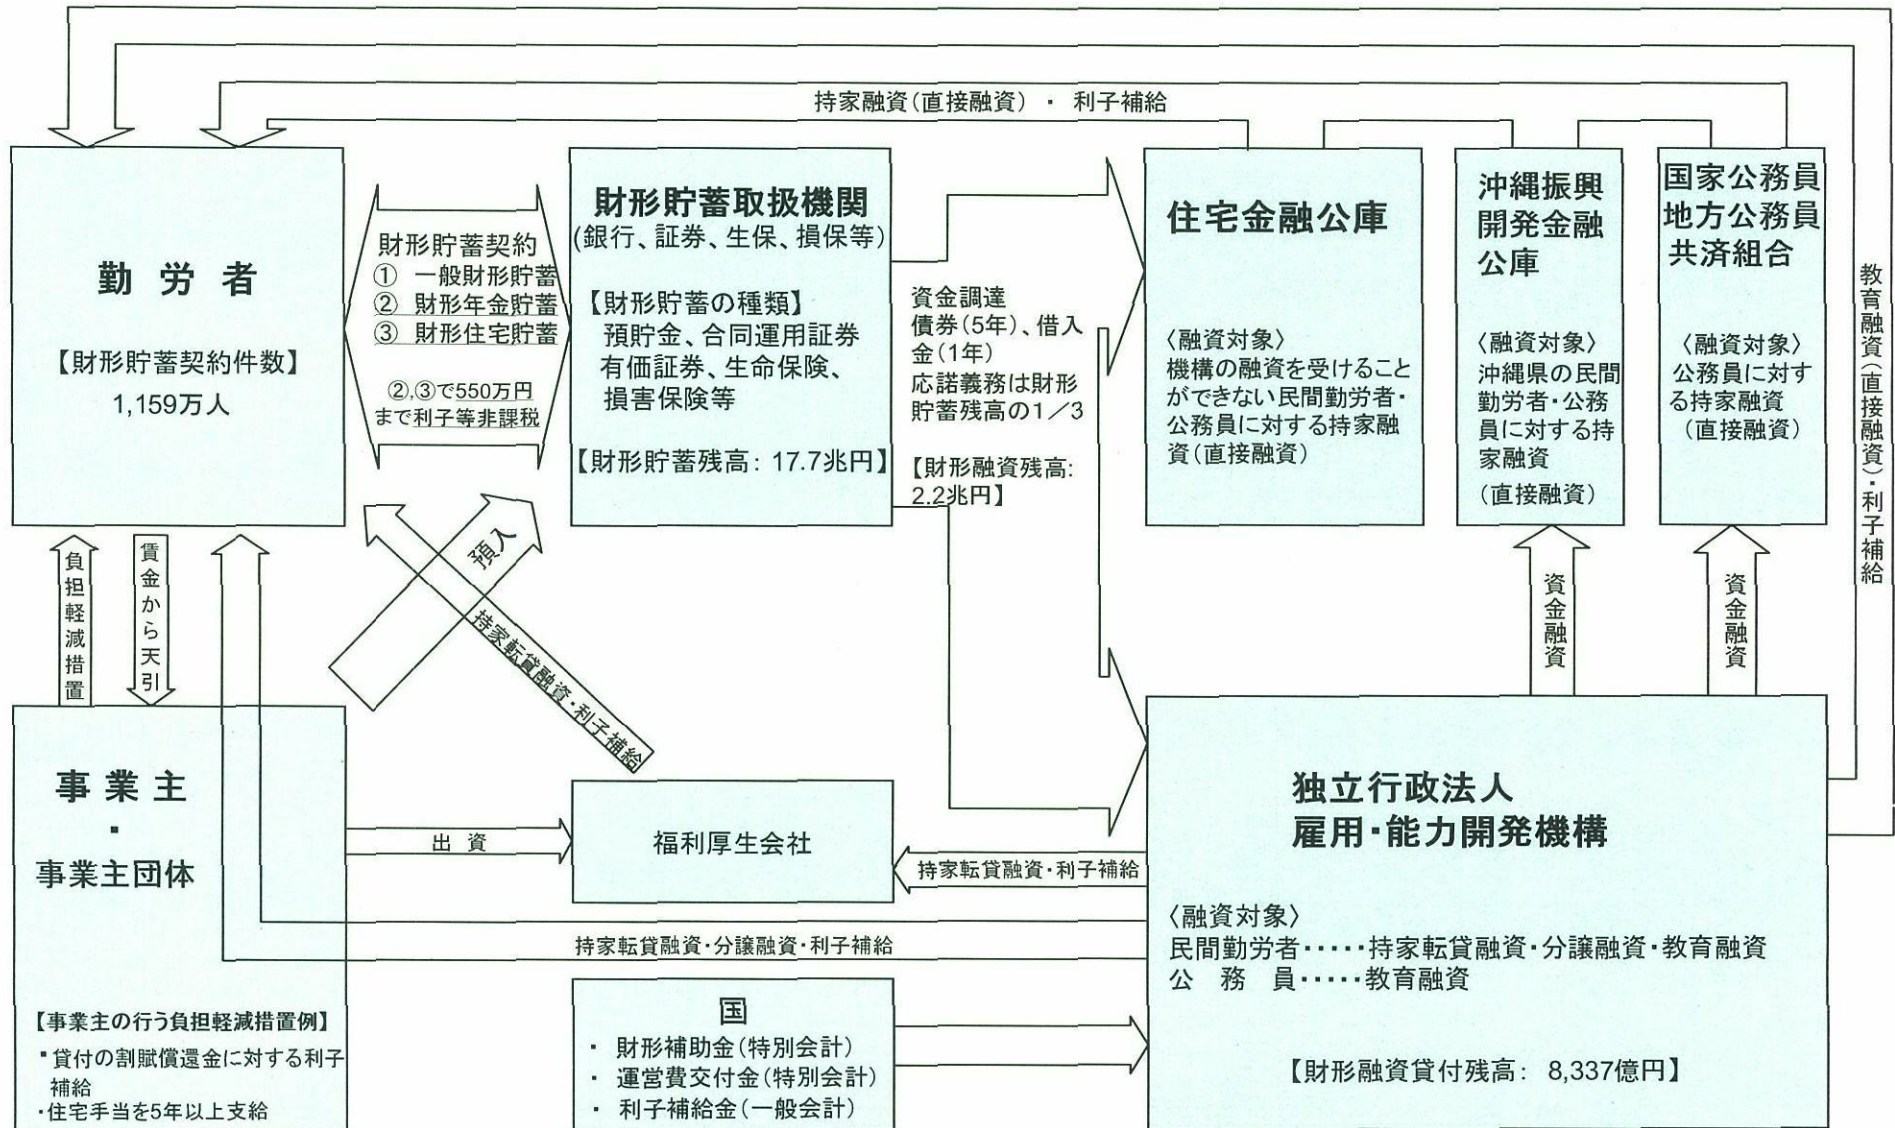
持家融資(直接融資) ・ 利子補給

勤 労 者

【財形貯蓄契約件数】
1,159万人

財形貯蓄契約
① 一般財形貯蓄
② 財形年金貯蓄
③ 財形住宅貯蓄

②,③で550万円まで利子等非課税

財形貯蓄取扱機関
(銀行、証券、生保、損保等)

【財形貯蓄の種類】
預貯金、合同運用証券
有価証券、生命保険、
損害保険等

【財形貯蓄残高: 17.7兆円】

資金調達
債券(5年)、借入金(1年)
応諾義務は財形貯蓄残高の1/3

【財形融資残高: 2.2兆円】

住宅金融公庫

〈融資対象〉
機構の融資を受けることができない民間勤労者・公務員に対する持家融資(直接融資)

沖縄振興開発金融公庫

〈融資対象〉
沖縄県の民間勤労者・公務員に対する持家融資
(直接融資)

国家公務員
地方公務員
共済組合

〈融資対象〉
公務員に対する持家融資
(直接融資)

教育融資(直接融資)・利子補給

負担軽減措置

賃金から天引

預入

持家転貸融資・利子補給

資金融資

資金融資

事 業 主
・
事業主団体

【事業主の行う負担軽減措置例】
・貸付の割賦償還金に対する利子補給
・住宅手当を5年以上支給

出 資

福利厚生会社

持家転貸融資・利子補給

持家転貸融資・分譲融資・利子補給

独立行政法人
雇用・能力開発機構

〈融資対象〉
民間勤労者・・・・・持家転貸融資・分譲融資・教育融資
公 務 員・・・・・教育融資

【財形融資貸付残高: 8,337億円】

国
・ 財形補助金(特別会計)
・ 運営費交付金(特別会計)
・ 利子補給金(一般会計)